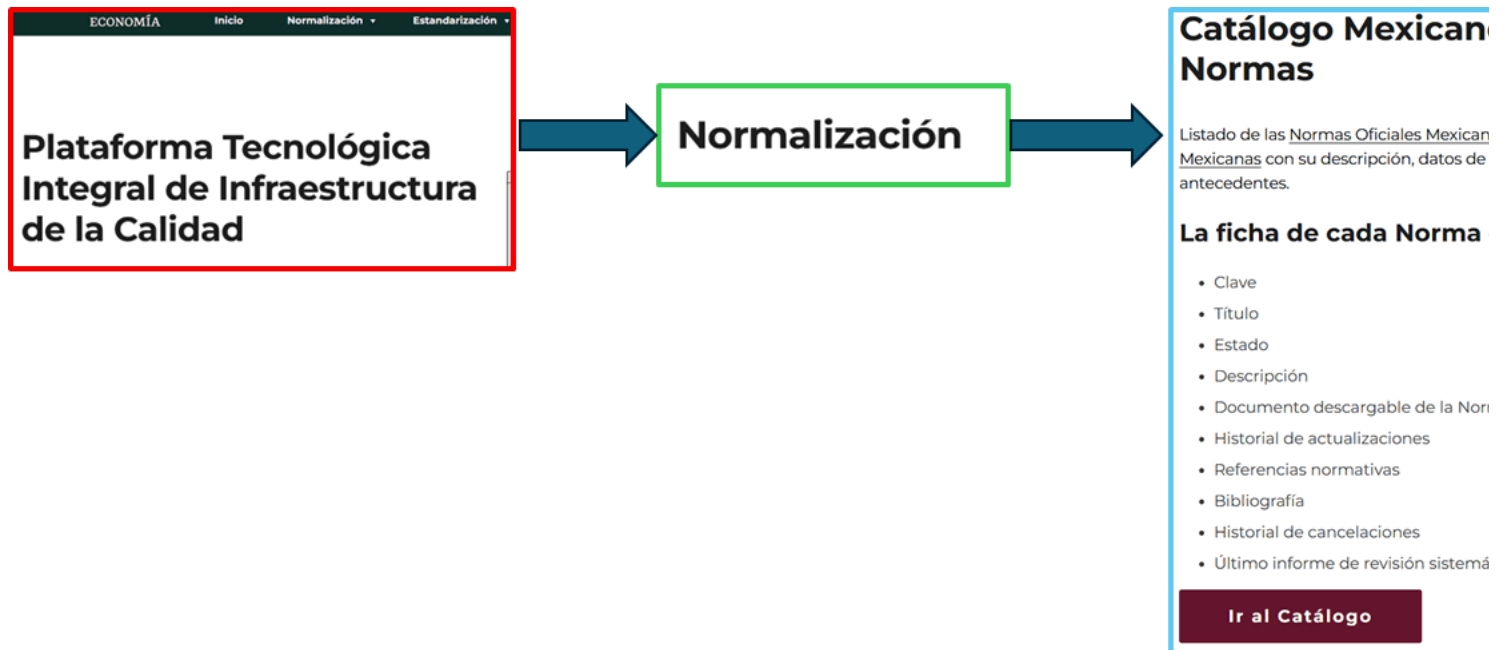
ECONOMÍA Inicio Normalización ▾ Estandarización ▾

Plataforma Tecnológica Integral de Infraestructura de la Calidad

Normalización

Catálogo Mexicano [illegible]
Normas

Listado de las Normas Oficiales Mexican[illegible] Mexicanas con su descripción, datos de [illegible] antecedentes.

La ficha de cada Norma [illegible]

- Clave
- Título
- Estado
- Descripción
- Documento descargable de la Nor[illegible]
- Historial de actualizaciones
- Referencias normativas
- Bibliografía
- Historial de cancelaciones
- Último informe de revisión sistem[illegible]

Ir al Catálogo